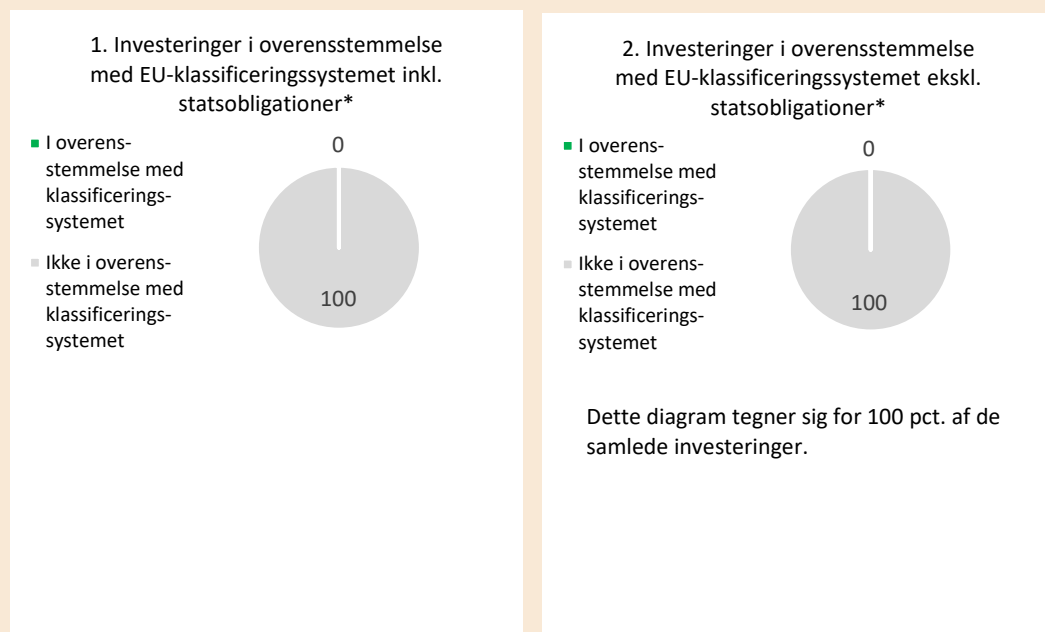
1. Investeringer i overensstemmelse med EU-klassificeringssystemet inkl. statsobligationer*

I overensstemmelse med klassificeringssystemet

Ikke i overensstemmelse med klassificeringssystemet

0

100

2. Investeringer i overensstemmelse med EU-klassificeringssystemet ekskl. statsobligationer*

I overensstemmelse med klassificeringssystemet

Ikke i overensstemmelse med klassificeringssystemet

0

100

Dette diagram tegner sig for 100 pct. af de samlede investeringer.